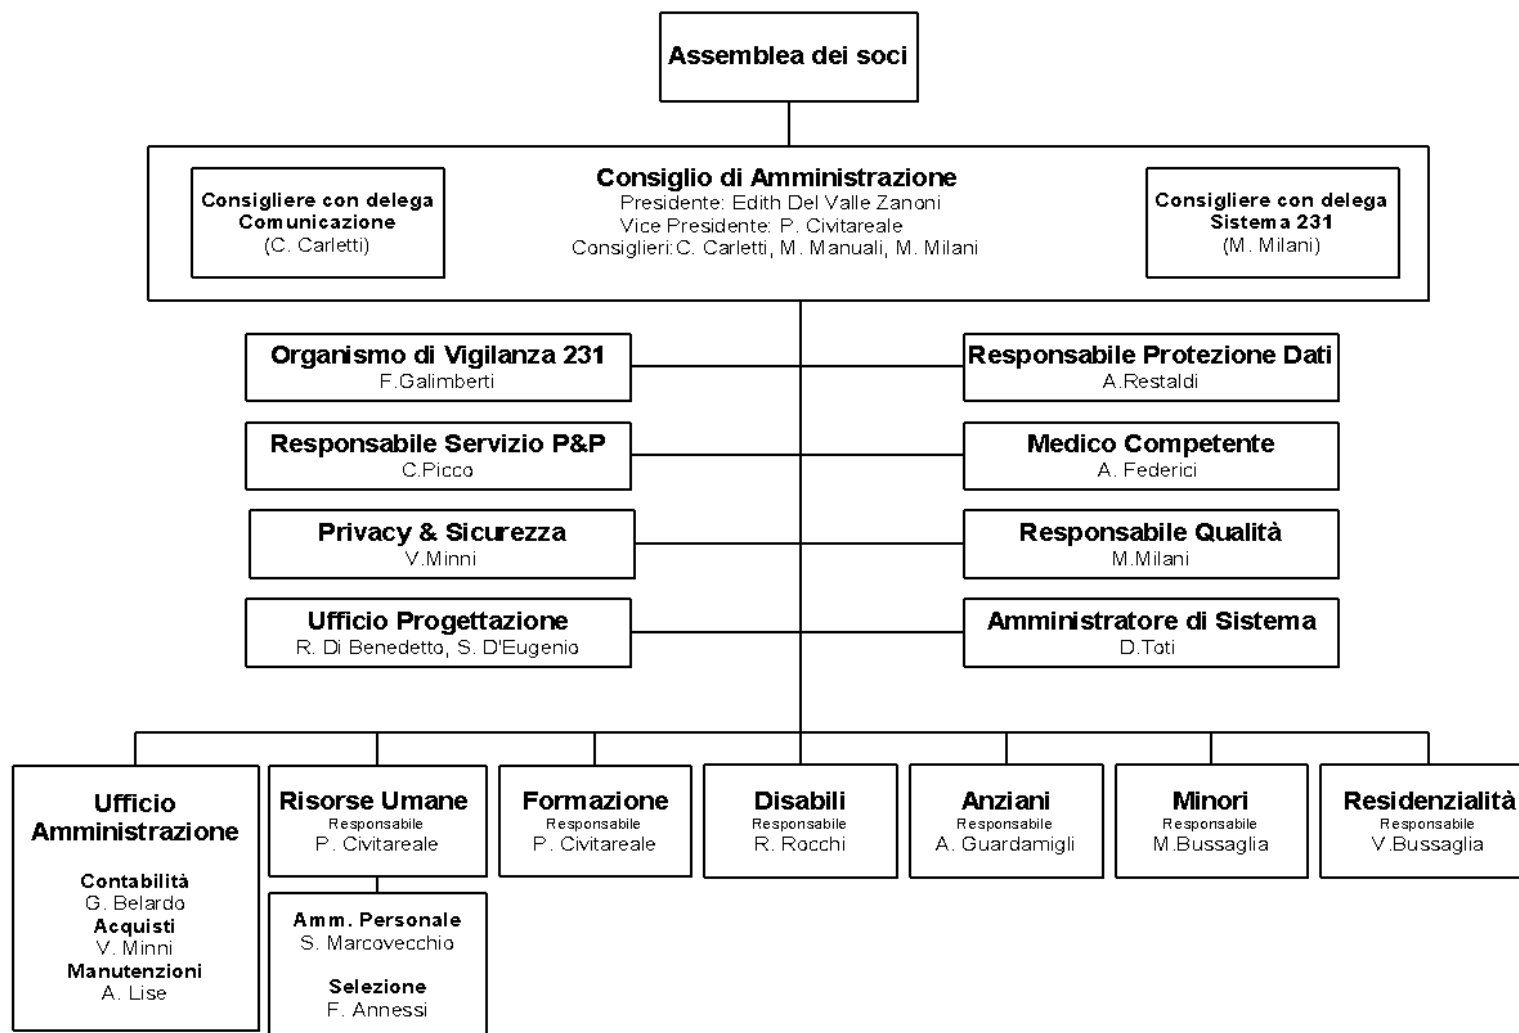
Assemblea dei soci

Consigliere con delega Comunicazione
(C. Carletti)

Consiglio di Amministrazione
Presidente: Edith Del Valle Zanoni
Vice Presidente: P. Civitareale
Consiglieri: C. Carletti, M. Manuali, M. Milani

Consigliere con delega Sistema 231
(M. Milani)

Organismo di Vigilanza 231
F.Galimberti

Responsabile Protezione Dati
A.Restaldi

Responsabile Servizio P&P
C.Picco

Medico Competente
A. Federici

Privacy & Sicurezza
V.Minni

Responsabile Qualità
M.Milani

Ufficio Progettazione
R. Di Benedetto, S. D'Eugenio

Amministratore di Sistema
D.Toti

Ufficio Amministrazione

Contabilità
G. Belardo
Acquisti
V. Minni
Manutenzioni
A. Lise

Risorse Umane
Responsabile
P. Civitareale

Amm. Personale
S. Marcovecchio

Selezione
F. Annessi

Formazione
Responsabile
P. Civitareale

Disabili
Responsabile
R. Rocchi

Anziani
Responsabile
A. Guardamigli

Minori
Responsabile
M.Bussaglia

Residenzialità
Responsabile
V.Bussaglia